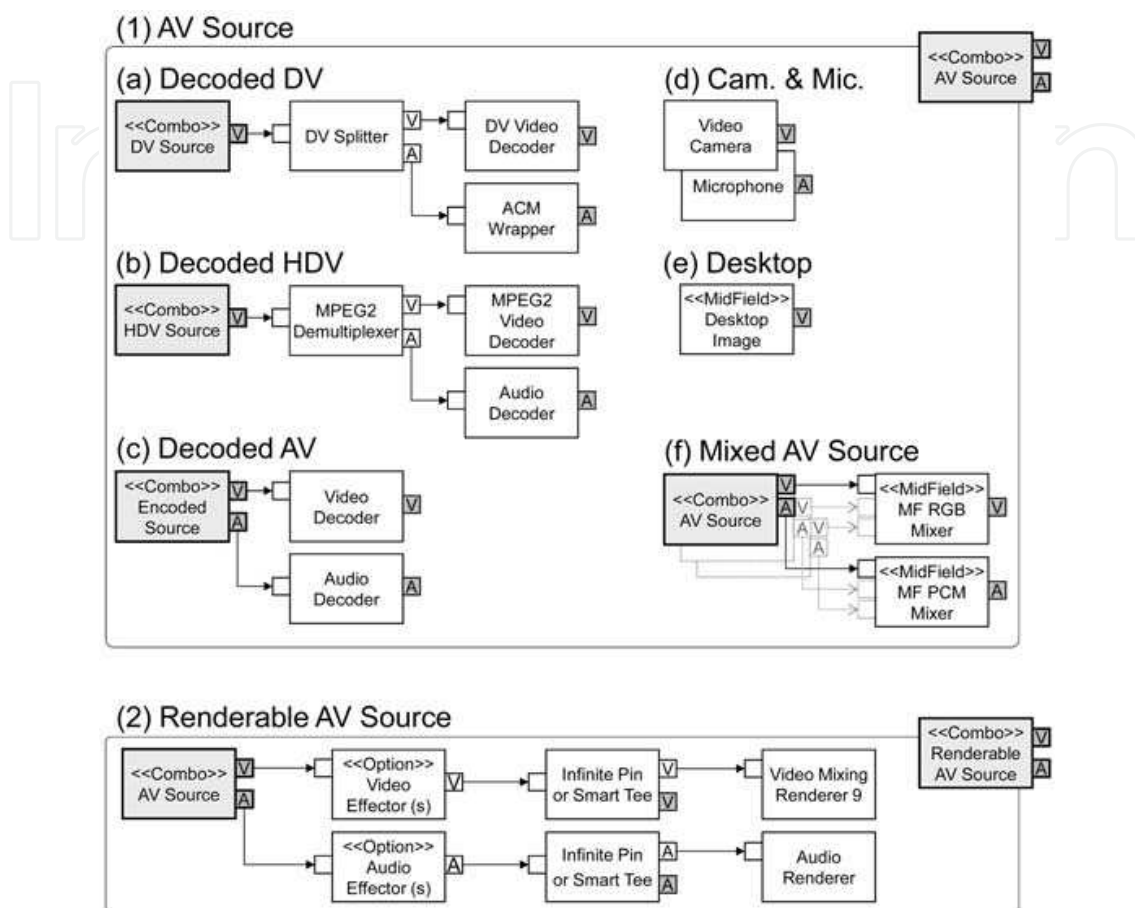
(1) AV Source

<<Combo>> AV Source V A

(a) Decoded DV

<<Combo>> DV Source V

DV Splitter V A

DV Video Decoder V

ACM Wrapper A

(b) Decoded HDV

<<Combo>> HDV Source V

MPEG2 Demultiplexer V A

MPEG2 Video Decoder V

Audio Decoder A

(c) Decoded AV

<<Combo>> Encoded Source V A

Video Decoder V

Audio Decoder A

(d) Cam. & Mic.

Video Camera V

Microphone A

(e) Desktop

<<MidField>> Desktop Image V

(f) Mixed AV Source

<<Combo>> AV Source V A

V A V A

<<MidField>> MF RGB Mixer V

<<MidField>> MF PCM Mixer A

(2) Renderable AV Source

<<Combo>> Renderable AV Source V A

<<Combo>> AV Source V A

<<Option>> Video Effector (s) V

Infinite Pin or Smart Tee V V

Video Mixing Renderer 9

<<Option>> Audio Effector (s) A

Infinite Pin or Smart Tee A A

Audio Renderer